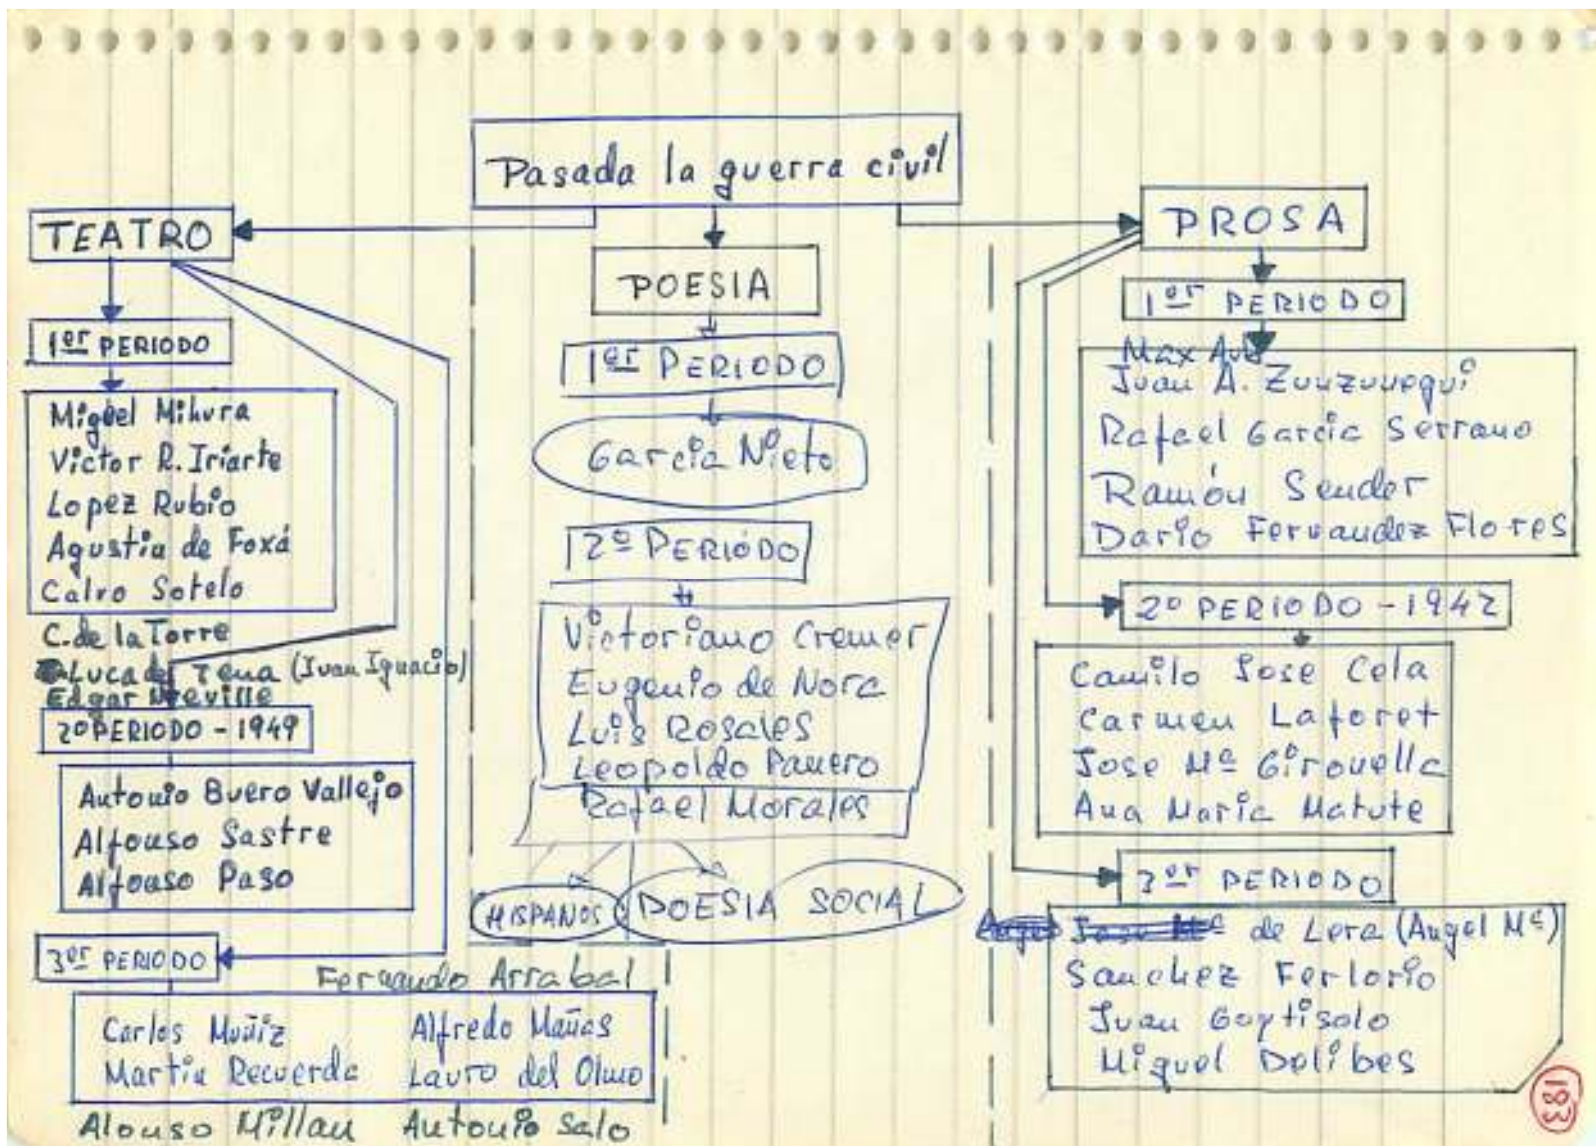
Pasada la guerra civil

TEATRO

1er PERIODO

Miguel Mihura
Victor R. Iriarte
Lopez Rubio
Agustin de Foxá
Calvo Sotelo
C. de la Torre
Luca de Tena (Juan Ignacio)
Edgar Neville

2º PERIODO - 1949

Antonio Buero Vallejo
Alfonso Sastre
Alfonso Paso

3er PERIODO

Fernando Arrabal

Carlos Muñiz
Martin Recuerda
Alfredo Mañas
Lauro del Olmo

Alonso Millan
Antonio Gala

POESIA

1er PERIODO

Garcia Nieto

2º PERIODO

Victoriano Cremer
Eugenio de Nora
Luis Rosales
Leopoldo Panero
Rafael Morales

HISPANOS
POESIA SOCIAL

PROSA

1er PERIODO

Max Aub
Juan A. Zunzunegui
Rafael Garcia Serrano
Ramón Sender
Dario Fernandez Flores

2º PERIODO - 1942

Camilo Jose Cela
Carmen Laforet
Jose Mª Gironella
Ana Maria Matute

3er PERIODO

de Lera (Angel Mª)
Sanchez Ferlosio
Juan Goytisolo
Miguel Delibes

183